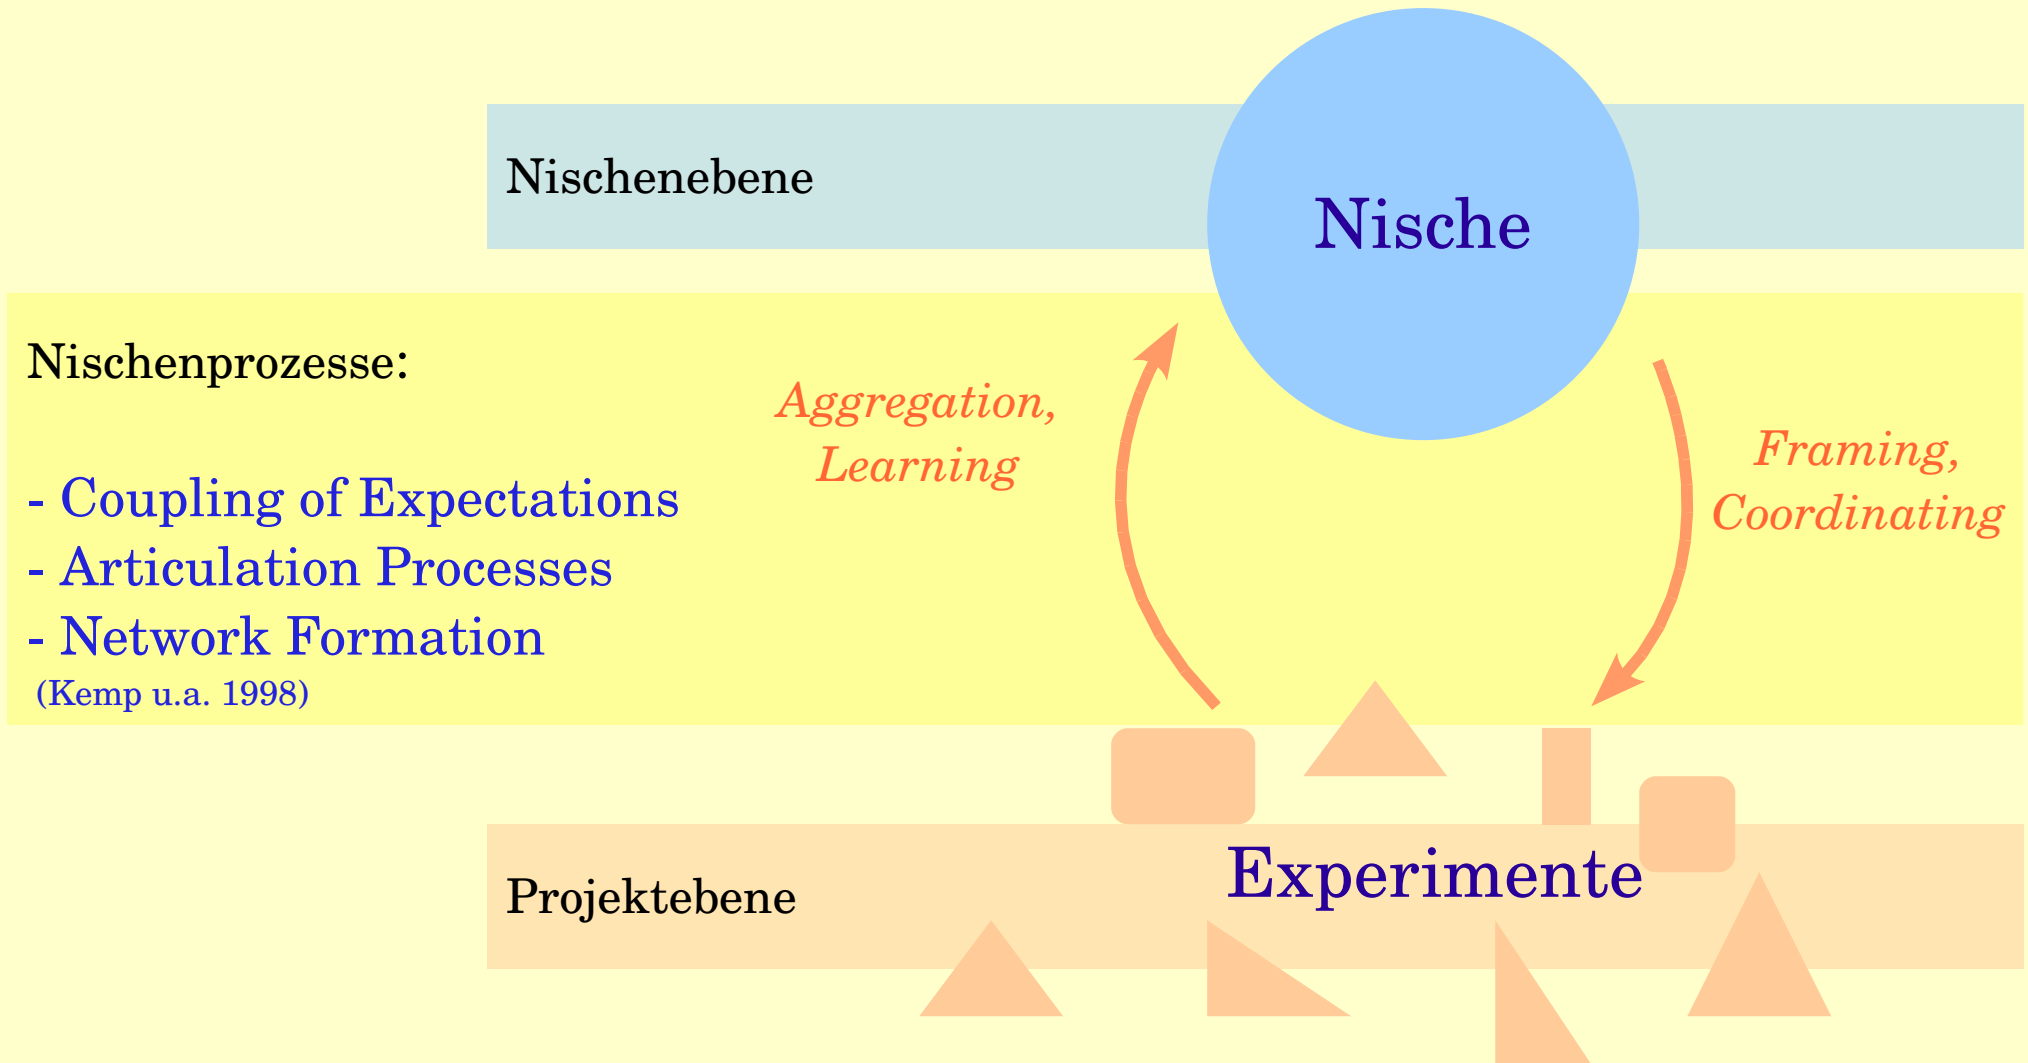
Nischenebene

Nische

Nischenprozesse:

- Coupling of Expectations
- Articulation Processes
- Network Formation
(Kemp u.a. 1998)

Aggregation, Learning

Framing, Coordinating

Projektebene

Experimente